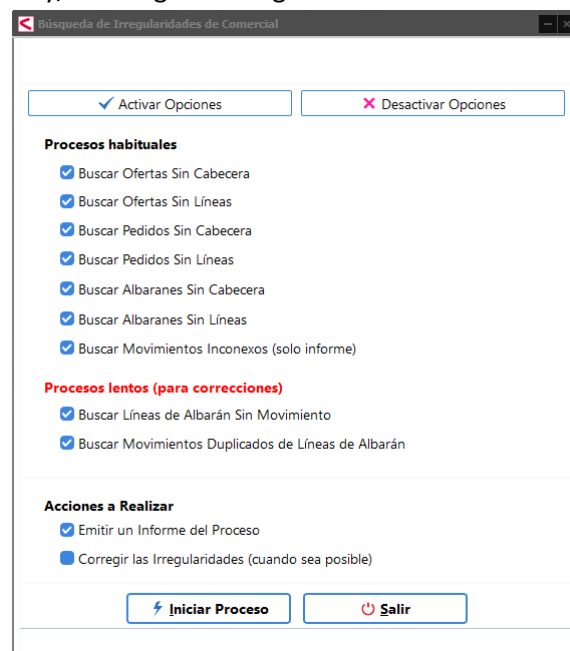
Búsqueda de Irregularidades de Comercial

Activar Opciones
Desactivar Opciones

Procesos habituales
Buscar Ofertas Sin Cabecera
Buscar Ofertas Sin Líneas
Buscar Pedidos Sin Cabecera
Buscar Pedidos Sin Líneas
Buscar Albaranes Sin Cabecera
Buscar Albaranes Sin Líneas
Buscar Movimientos Inconexos (solo informe)

Procesos lentos (para correcciones)
Buscar Líneas de Albarán Sin Movimiento
Buscar Movimientos Duplicados de Líneas de Albarán

Acciones a Realizar
Emitir un Informe del Proceso
Corregir las Irregularidades (cuando sea posible)

Iniciar Proceso
Salir